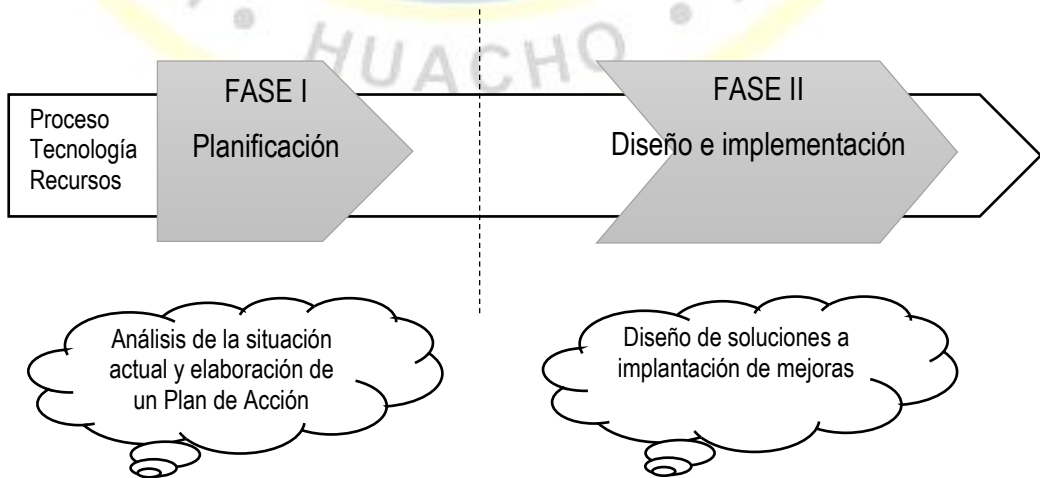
HUACHO

Proceso
Tecnología
Recursos

FASE I
Planificación

FASE II
Diseño e implementación

Análisis de la situación actual y elaboración de un Plan de Acción

Diseño de soluciones a implantación de mejoras